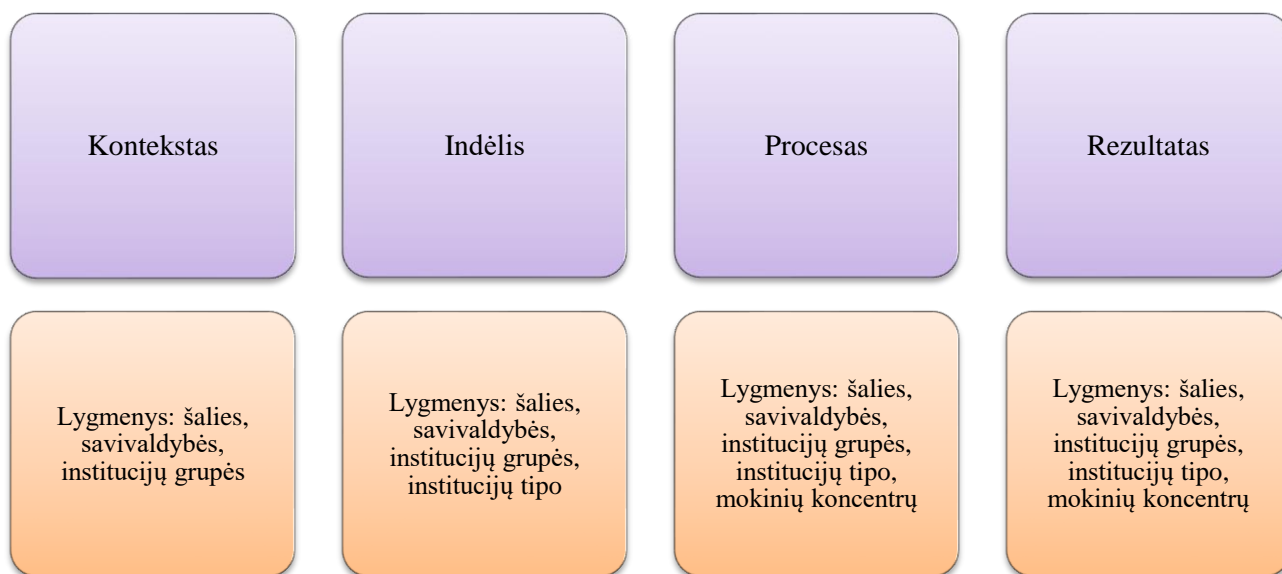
Kontekstas

Indėlis

Procesas

Rezultatas

Lygmenys: šalies, savivaldybės, institucijų grupės

Lygmenys: šalies, savivaldybės, institucijų grupės, institucijų tipo

Lygmenys: šalies, savivaldybės, institucijų grupės, institucijų tipo, mokinių koncentrų

Lygmenys: šalies, savivaldybės, institucijų grupės, institucijų tipo, mokinių koncentrų